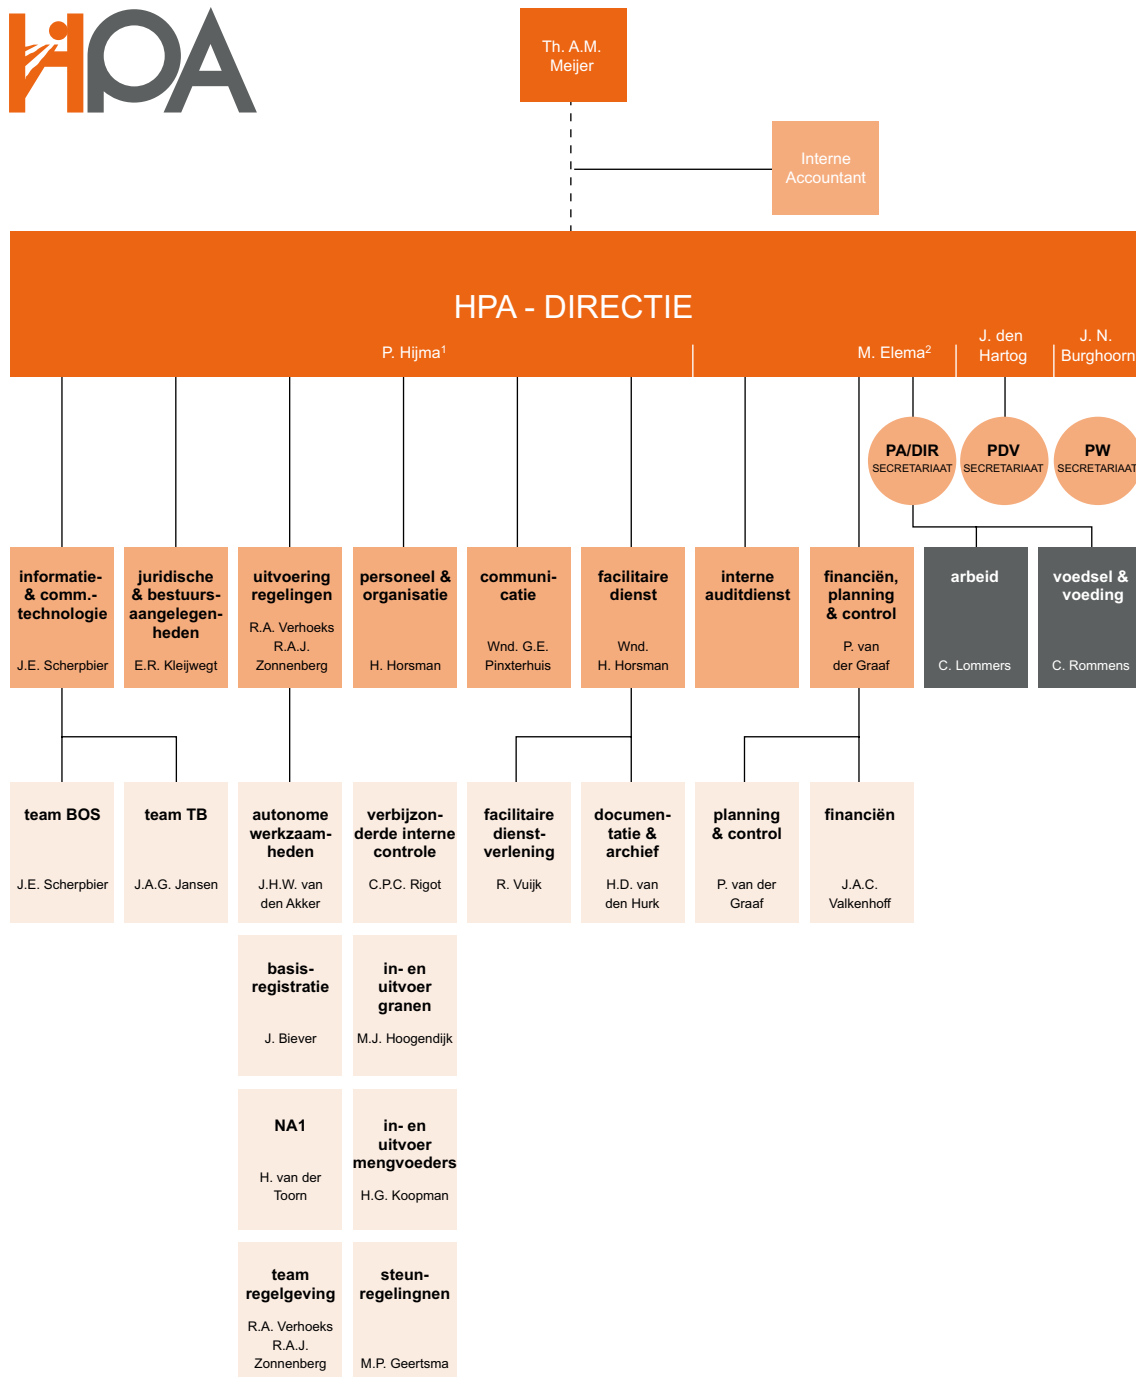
HPA

Th. A.M. Meijer

Interne Accountant

HPA - DIRECTIE

P. Hijma$^1$

M. Elema$^2$

J. den Hartog

J. N. Burghoorn

PA/DIR SECRETARIAAT

PDV SECRETARIAAT

PW SECRETARIAAT

informatie- & comm.-technologie
J.E. Scherpbier

juridische & bestuurs-aangelegenheden
E.R. Kleijwegt

uitvoering regelingen
R.A. Verhoeks
R.A.J. Zonnenberg

personeel & organisatie
H. Horsman

communicatie
Wnd. G.E. Pinxterhuis

facilitaire dienst
Wnd. H. Horsman

interne auditdienst

financiën, planning & control
P. van der Graaf

arbeid
C. Lommers

voedsel & voeding
C. Rommens

team BOS
J.E. Scherpbier

team TB
J.A.G. Jansen

autonome werkzaamheden
J.H.W. van den Akker

verbijzonderde interne controle
C.P.C. Rigot

facilitaire dienstverlening
R. Vuijk

documentatie & archief
H.D. van den Hurk

planning & control
P. van der Graaf

financiën
J.A.C. Valkenhoff

basis-registratie
J. Biever

in- en uitvoer granen
M.J. Hoogendijk

NA1
H. van der Toorn

in- en uitvoer mengvoeders
H.G. Koopman

team regelgeving
R.A. Verhoeks
R.A.J. Zonnenberg

steun-regelingnen
M.P. Geertsma